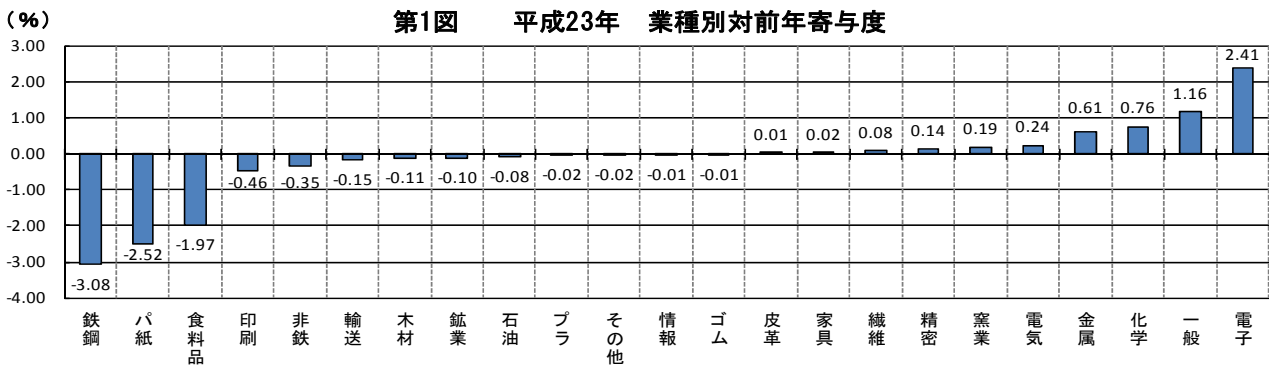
（％）

第1図　　平成23年　業種別対前年寄与度

3.00
2.00
1.00
0.00
-1.00
-2.00
-3.00
-4.00

-3.08
-2.52
-1.97
-0.46
-0.35
-0.15
-0.11
-0.10
-0.08
-0.02
-0.02
-0.01
-0.01
0.01
0.02
0.08
0.14
0.19
0.24
0.61
0.76
1.16
2.41

鉄鋼
パ紙
食料品
印刷
非鉄
輸送
木材
鉱業
石油
プラ
その他
情報
ゴム
皮革
家具
繊維
精密
窯業
電気
金属
化学
一般
電子